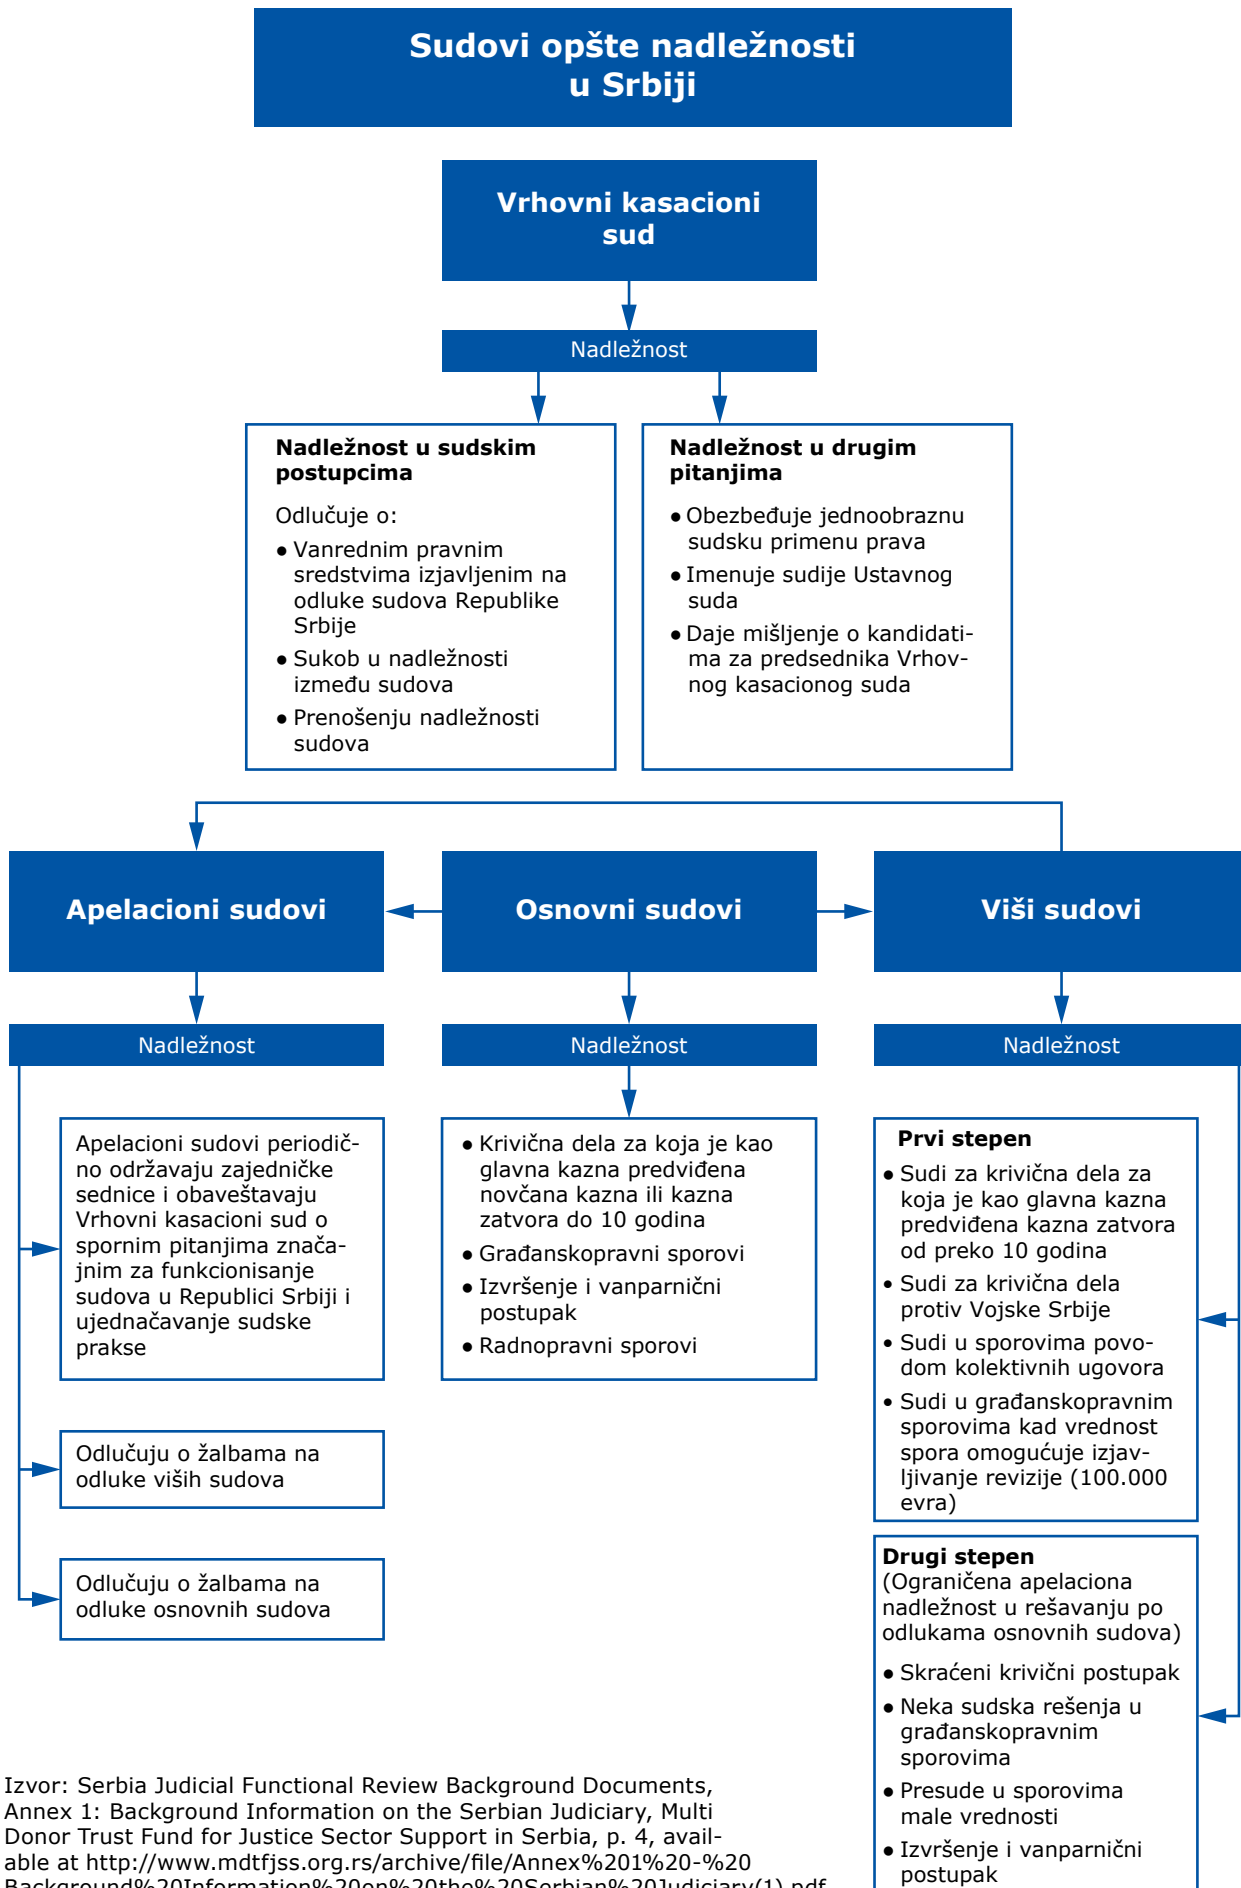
Sudovi opšte nadležnosti u Srbiji

Vrhovni kasacioni sud

Nadležnost

Nadležnost u sudskim postupcima

Odlučuje o:

• Vanrednim pravnim sredstvima izjavljenim na odluke sudova Republike Srbije

• Sukob u nadležnosti između sudova

• Prenošenju nadležnosti sudova

Nadležnost u drugim pitanjima

• Obezbeđuje jednoobraznu sudsku primenu prava

• Imenuje sudije Ustavnog suda

• Daje mišljenje o kandidatima za predsednika Vrhovnog kasacionog suda

Apelacioni sudovi

Osnovni sudovi

Viši sudovi

Nadležnost

Nadležnost

Nadležnost

Apelacioni sudovi periodično održavaju zajedničke sednice i obaveštavaju Vrhovni kasacioni sud o spornim pitanjima značajnim za funkcionisanje sudova u Republici Srbiji i ujednačavanje sudske prakse

Odlučuju o žalbama na odluke viših sudova

Odlučuju o žalbama na odluke osnovnih sudova

• Krivična dela za koja je kao glavna kazna predviđena novčana kazna ili kazna zatvora do 10 godina

• Građanskopravni sporovi

• Izvršenje i vanparnični postupak

• Radnopravni sporovi

Prvi stepen

• Sudi za krivična dela za koja je kao glavna kazna predviđena kazna zatvora od preko 10 godina

• Sudi za krivična dela protiv Vojske Srbije

• Sudi u sporovima povodom kolektivnih ugovora

• Sudi u građanskopravnim sporovima kad vrednost spora omogućuje izjavljivanje revizije (100.000 evra)

Drugi stepen
(Ograničena apelaciona nadležnost u rešavanju po odlukama osnovnih sudova)

• Skraćeni krivični postupak

• Neka sudska rešenja u građanskopravnim sporovima

• Presude u sporovima male vrednosti

• Izvršenje i vanparnični postupak

Izvor: Serbia Judicial Functional Review Background Documents, Annex 1: Background Information on the Serbian Judiciary, Multi Donor Trust Fund for Justice Sector Support in Serbia, p. 4, available at http://www.mdtfjss.org.rs/archive/file/Annex%201%20-%20 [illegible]